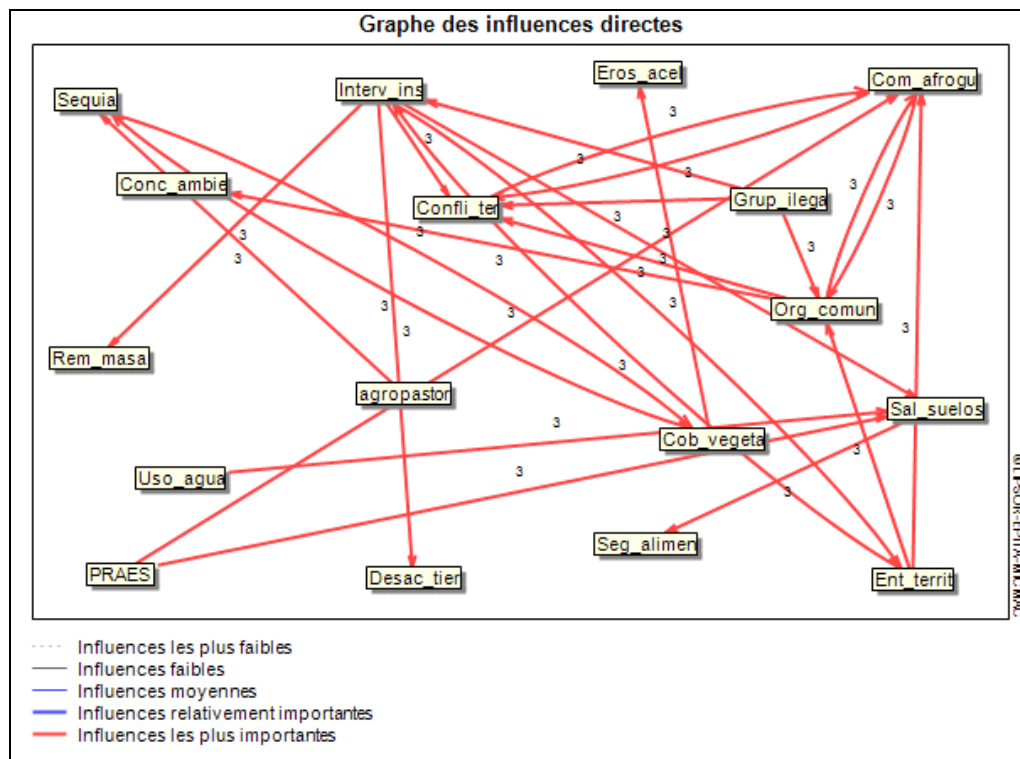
Graphe des influences directes

Sequia
Interv_ins
Eros_acel
Com_afrogu
Conc_ambie
Confli_ter
Grup_ilega
Org_comun
Rem_masa
agropastor
Sal_suelos
Cob_vegeta
Uso_agua
Seg_alimen
PRAES
Desac_tier
Ent_territ

3 3 3 3 3 3 3 3 3 3 3 3 3 3 3 3 3 3 3 3 3 3

Influences les plus faibles
Influences faibles
Influences moyennes
Influences relativement importantes
Influences les plus importantes